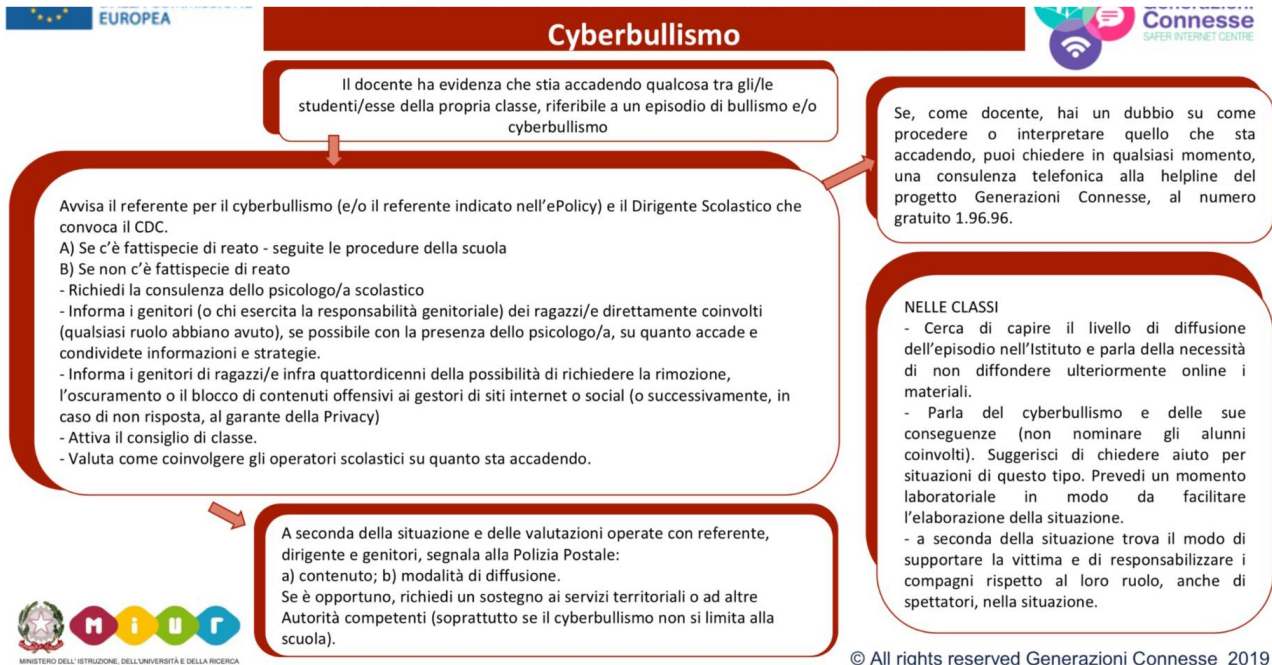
EUROPEA

Cyberbullismo

Connesse
SAFER INTERNET CENTRE

Il docente ha evidenza che stia accadendo qualcosa tra gli/le studenti/esse della propria classe, riferibile a un episodio di bullismo e/o cyberbullismo

Avvisa il referente per il cyberbullismo (e/o il referente indicato nell'ePolicy) e il Dirigente Scolastico che convoca il CDC.
A) Se c'è fattispecie di reato - seguite le procedure della scuola
B) Se non c'è fattispecie di reato
- Richiedi la consulenza dello psicologo/a scolastico
- Informa i genitori (o chi esercita la responsabilità genitoriale) dei ragazzi/e direttamente coinvolti (qualsiasi ruolo abbiano avuto), se possibile con la presenza dello psicologo/a, su quanto accade e condividete informazioni e strategie.
- Informa i genitori di ragazzi/e infra quattordicenni della possibilità di richiedere la rimozione, l'oscuramento o il blocco di contenuti offensivi ai gestori di siti internet o social (o successivamente, in caso di non risposta, al garante della Privacy)
- Attiva il consiglio di classe.
- Valuta come coinvolgere gli operatori scolastici su quanto sta accadendo.

Se, come docente, hai un dubbio su come procedere o interpretare quello che sta accadendo, puoi chiedere in qualsiasi momento, una consulenza telefonica alla helpline del progetto Generazioni Connesse, al numero gratuito 1.96.96.

NELLE CLASSI
- Cerca di capire il livello di diffusione dell'episodio nell'Istituto e parla della necessità di non diffondere ulteriormente online i materiali.
- Parla del cyberbullismo e delle sue conseguenze (non nominare gli alunni coinvolti). Suggerisci di chiedere aiuto per situazioni di questo tipo. Prevedi un momento laboratoriale in modo da facilitare l'elaborazione della situazione.
- a seconda della situazione trova il modo di supportare la vittima e di responsabilizzare i compagni rispetto al loro ruolo, anche di spettatori, nella situazione.

A seconda della situazione e delle valutazioni operate con referente, dirigente e genitori, segnala alla Polizia Postale:
a) contenuto; b) modalità di diffusione.
Se è opportuno, richiedi un sostegno ai servizi territoriali o ad altre Autorità competenti (soprattutto se il cyberbullismo non si limita alla scuola).

MIUR
MINISTERO DELL' ISTRUZIONE, DELL'UNIVERSITÀ E DELLA RICERCA

© All rights reserved Generazioni Connesse 2019